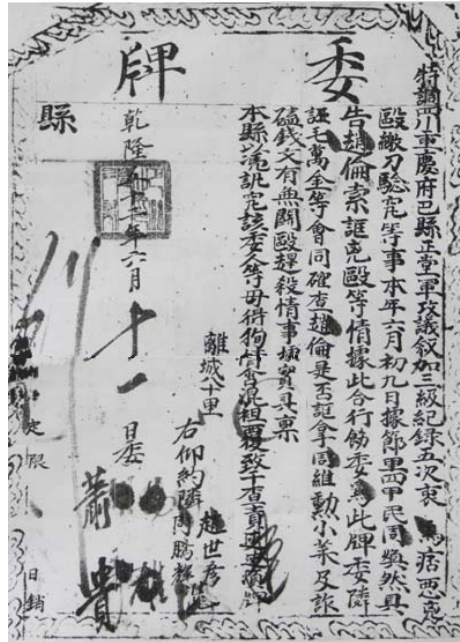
委

牌

特調四川重慶府巴縣正堂加三級紀錄五次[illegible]為痞惡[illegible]毆繳刀驗究等事本年六月初九日據節里四甲民周與然具告胡倫素誆兇毆等情據此合行飭委為此牌委該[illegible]毛萬金等會同確查趙倫是否誆拿周維勳小菜及誆磁錢文有無鬭毆趕殺情事據實具稟本縣以憑訊究該委等毋得徇情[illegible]混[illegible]致干查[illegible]

離城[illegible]十里

右仰約鄰周鵬程趙世彥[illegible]

縣

乾隆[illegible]年六月

十一

日差

蕭

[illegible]限

日銷